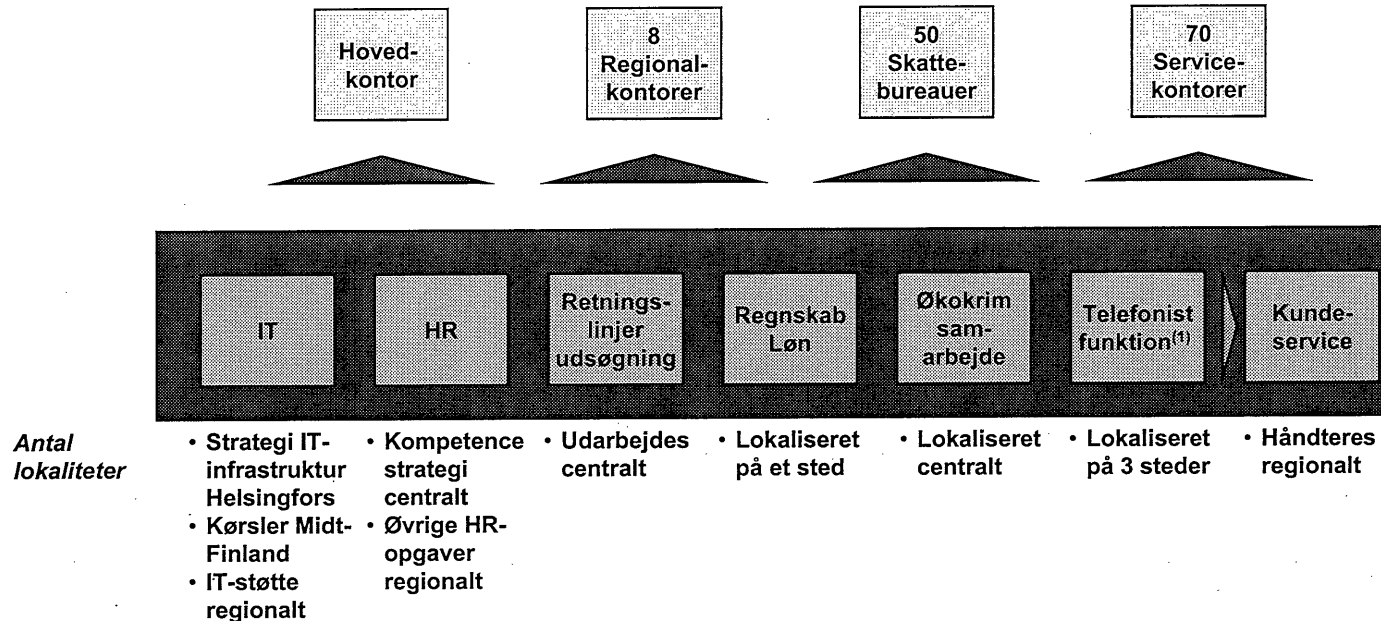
Hovedkontor

8 Regionalkontorer

50 Skattebureauer

70 Servicekontorer

IT

HR

Retningslinjer udsøgning

Regnskab Løn

Økokrim samarbejde

Telefonist funktion$^{(1)}$

Kundeservice

Antal lokaliteter

• Strategi IT-infrastruktur Helsingfors
• Kørsler Midt-Finland
• IT-støtte regionalt

• Kompetence strategi centralt
• Øvrige HR-opgaver regionalt

• Udarbejdes centralt

• Lokaliseret på et sted

• Lokaliseret centralt

• Lokaliseret på 3 steder

• Håndteres regionalt